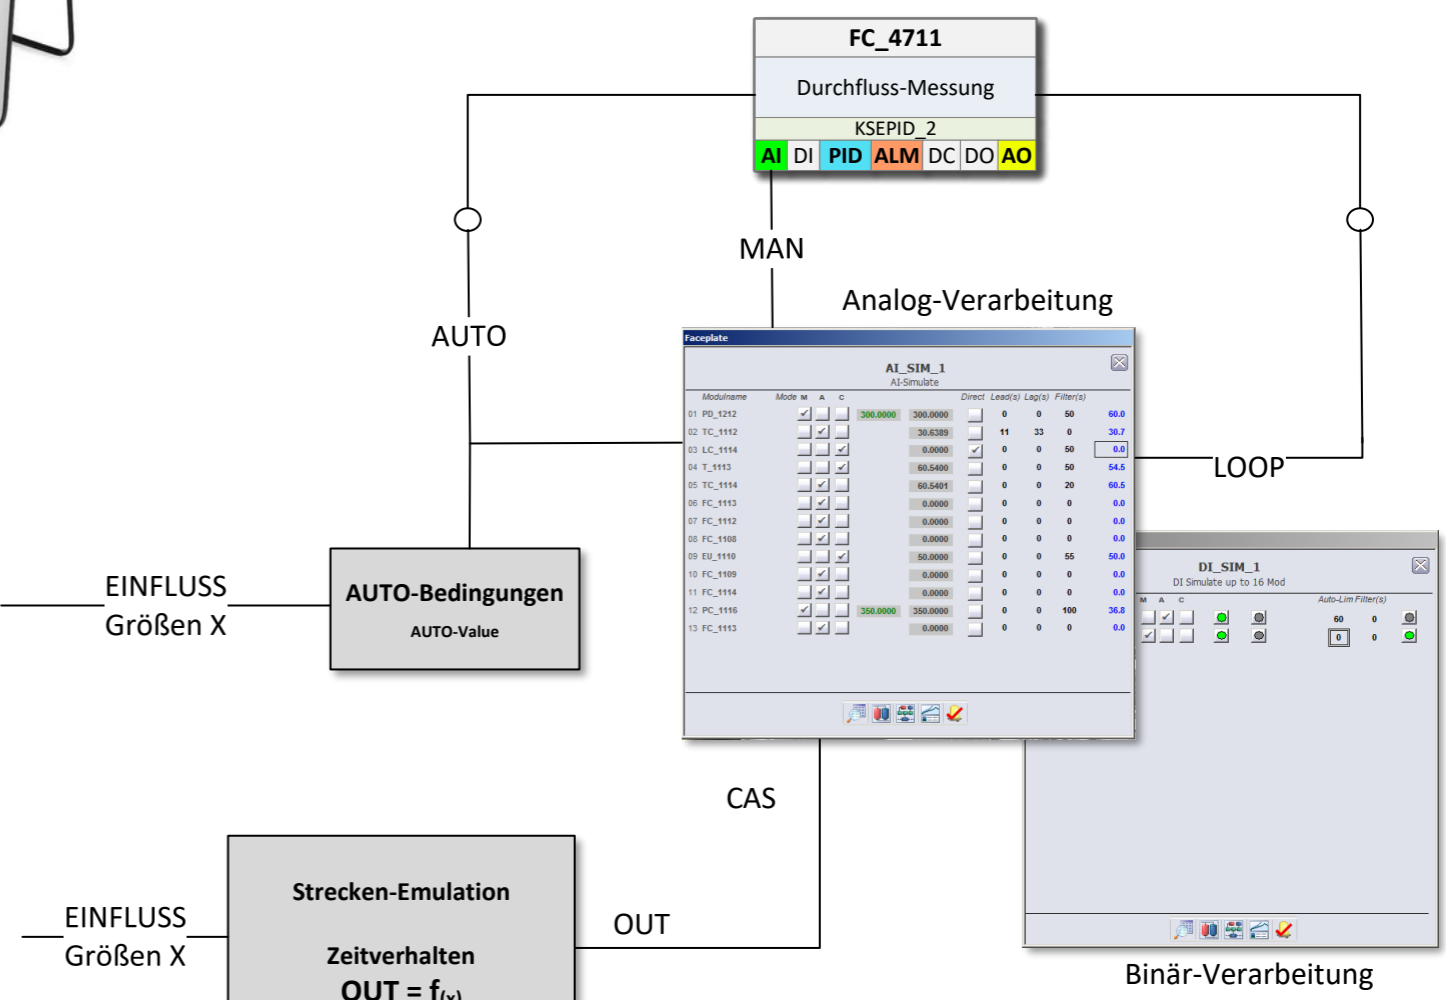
FC_4711

Durchfluss-Messung

KSEPID_2

AI DI PID ALM DC DO AO

MAN

Analog-Verarbeitung

AUTO

LOOP

Faceplate

AI_SIM_1
AI-Simulate

| Modulname | Mode M | A | C | | | Direct | Lead(s) | Lag(s) | Filter(s) | |
|---|---|---|---|---|---|---|---|---|---|---|
| 01 PD_1212 | ✓ | | | 300.0000 | 300.0000 | | 0 | 0 | 50 | 60.0 |
| 02 TC_1112 | | ✓ | | | 30.6389 | | 11 | 33 | 0 | 30.7 |
| 03 LC_1114 | | | ✓ | | 0.0000 | ✓ | 0 | 0 | 50 | 0.0 |
| 04 T_1113 | | | ✓ | | 60.5400 | | 0 | 0 | 50 | 54.5 |
| 05 TC_1114 | | ✓ | | | 60.5401 | | 0 | 0 | 20 | 60.5 |
| 06 FC_1113 | | ✓ | | | 0.0000 | | 0 | 0 | 0 | 0.0 |
| 07 FC_1112 | | ✓ | | | 0.0000 | | 0 | 0 | 0 | 0.0 |
| 08 FC_1108 | | ✓ | | | 0.0000 | | 0 | 0 | 0 | 0.0 |
| 09 EU_1110 | | | ✓ | | 50.0000 | | 0 | 0 | 55 | 50.0 |
| 10 FC_1109 | | ✓ | | | 0.0000 | | 0 | 0 | 0 | 0.0 |
| 11 FC_1114 | | ✓ | | | 0.0000 | | 0 | 0 | 0 | 0.0 |
| 12 PC_1116 | ✓ | | | 350.0000 | 350.0000 | | 0 | 0 | 100 | 36.8 |
| 13 FC_1113 | | ✓ | | | 0.0000 | | 0 | 0 | 0 | 0.0 |

DI_SIM_1
DI Simulate up to 16 Mod

M A C

Auto-Lim Filter(s)

60 0
0 0

EINFLUSS
Größen X

AUTO-Bedingungen
AUTO-Value

CAS

EINFLUSS
Größen X

Strecken-Emulation

Zeitverhalten
OUT = f(x)

OUT

Binär-Verarbeitung